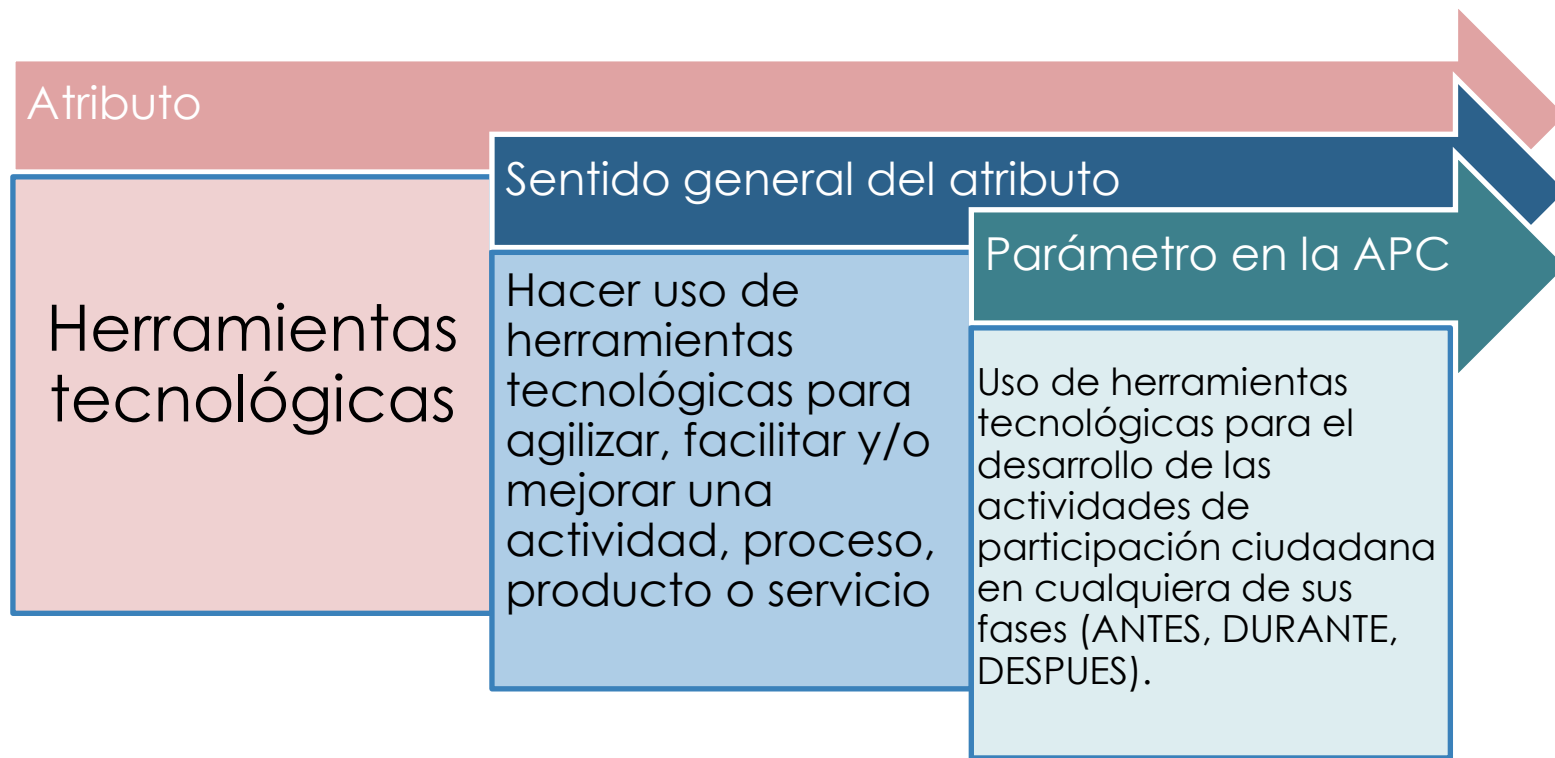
Atributo

Herramientas tecnológicas

Sentido general del atributo

Hacer uso de herramientas tecnológicas para agilizar, facilitar y/o mejorar una actividad, proceso, producto o servicio

Parámetro en la APC

Uso de herramientas tecnológicas para el desarrollo de las actividades de participación ciudadana en cualquiera de sus fases (ANTES, DURANTE, DESPUES).